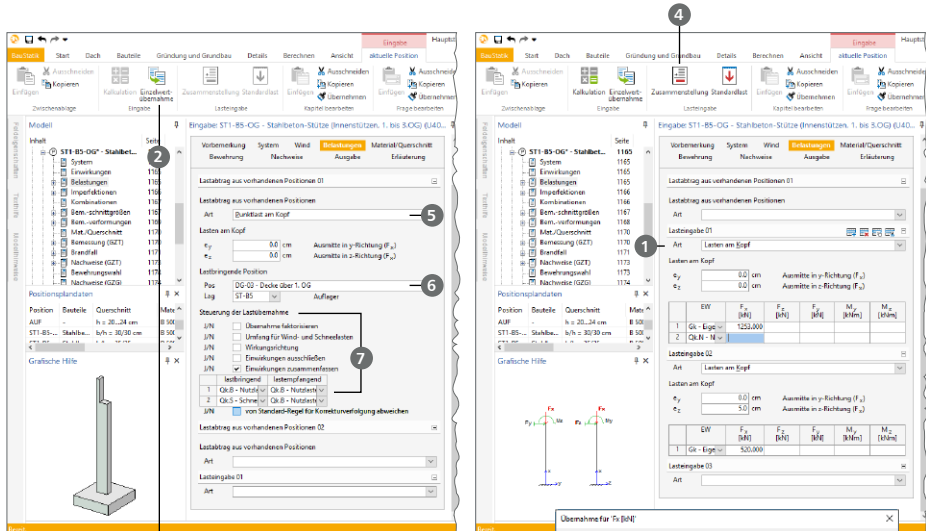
Eingabe Hauptdat
Baustatik Start Dach Bauteile Gründung und Grundbau Details Berechnen Ansicht aktuelle Position
Ausschneiden Kopieren Einfügen Zwischenablage
Kalkulation Einzelwertübernahme Eingabe
Zusammenstellung Standardlast Lasteingabe
Einfügen Ausschneiden Kopieren Übernehmen Kapitel bearbeiten
Einfügen Ausschneiden Kopieren Übernehmen Frage bearbeiten

Modell
Inhalt Seite
ST1-B5-OG* - Stahlbet...
System
Einwirkungen 1165
Belastungen 1166
Imperfektionen 1167
Kombinationen
Bem.-schnittgrößen 1167
Bem.-verformungen 1168
Mat./Querschnitt 1170
Bemessung (GZT) 1170
Brandfall 1171
Nachweise (GZT) 1173
Bewehrungswahl 1174
Nachweise (GZG) 1175

Positionsplandaten
Position Bauteile Querschnitt Mate
AUF h = 20...24 cm B 500
ST1-B5-... Stahlbet... b/h = 30/30 cm B 500

Grafische Hilfe

Eingabe: ST1-B5-OG - Stahlbeton-Stütze (Innenstützen, 1. bis 3.OG) (U40...
Vorbemerkung System Wind Belastungen Material/Querschnitt
Bewehrung Nachweise Ausgabe Erläuterung

Lastabtrag aus vorhandenen Positionen 01
Lastabtrag aus vorhandenen Positionen
Art Punktlast am Kopf
Lasten am Kopf
$e_y$ 0.0 cm Ausmitte in y-Richtung ($F_x$)
$e_z$ 0.0 cm Ausmitte in z-Richtung ($F_x$)
Lastbringende Position
Pos DG-02 - Decke über 1. OG
Lag ST-B5 Auflager
Steuerung der Lastübernahme
J/N Übernahme faktorisieren
J/N Umfang für Wind- und Schneelasten
J/N Wirkungsrichtung
J/N Einwirkungen ausschließen
J/N Einwirkungen zusammenfassen
lastbringend lastempfangend
1 Qk.B - Nutzl Qk.B - Nutzlast
2 Qk.S - Schne Qk.B - Nutzlast
J/N von Standard-Regel für Korrekturverfolgung abweichen
Lastabtrag aus vorhandenen Positionen 02
Lastabtrag aus vorhandenen Positionen
Art
Lasteingabe 01
Art

2 5 6 7 4 1

Lastabtrag aus vorhandenen Positionen 01
Lastabtrag aus vorhandenen Positionen
Art
Lasteingabe 01
Art Lasten am Kopf
Lasten am Kopf
$e_y$ 0.0 cm Ausmitte in y-Richtung ($F_x$)
$e_z$ 0.0 cm Ausmitte in z-Richtung ($F_x$)

| | EW | $F_x$ [kN] | $F_y$ [kN] | $F_z$ [kN] | $M_y$ [kNm] | $M_z$ [kNm] |
|---|---|---|---|---|---|---|
| 1 | Gk - Eige | 1250.000 | | | | |
| 2 | Qk.N - N | | | | | |

Lasteingabe 02
Art Lasten am Kopf
Lasten am Kopf
$e_y$ 0.0 cm Ausmitte in y-Richtung ($F_x$)
$e_z$ 5.0 cm Ausmitte in z-Richtung ($F_x$)

| | EW | $F_x$ [kN] | $F_y$ [kN] | $F_z$ [kN] | $M_y$ [kNm] | $M_z$ [kNm] |
|---|---|---|---|---|---|---|
| 1 | Gk - Eige | 520.000 | | | | |

Lasteingabe 03
Art

Übernahme für 'Fx [kN]'